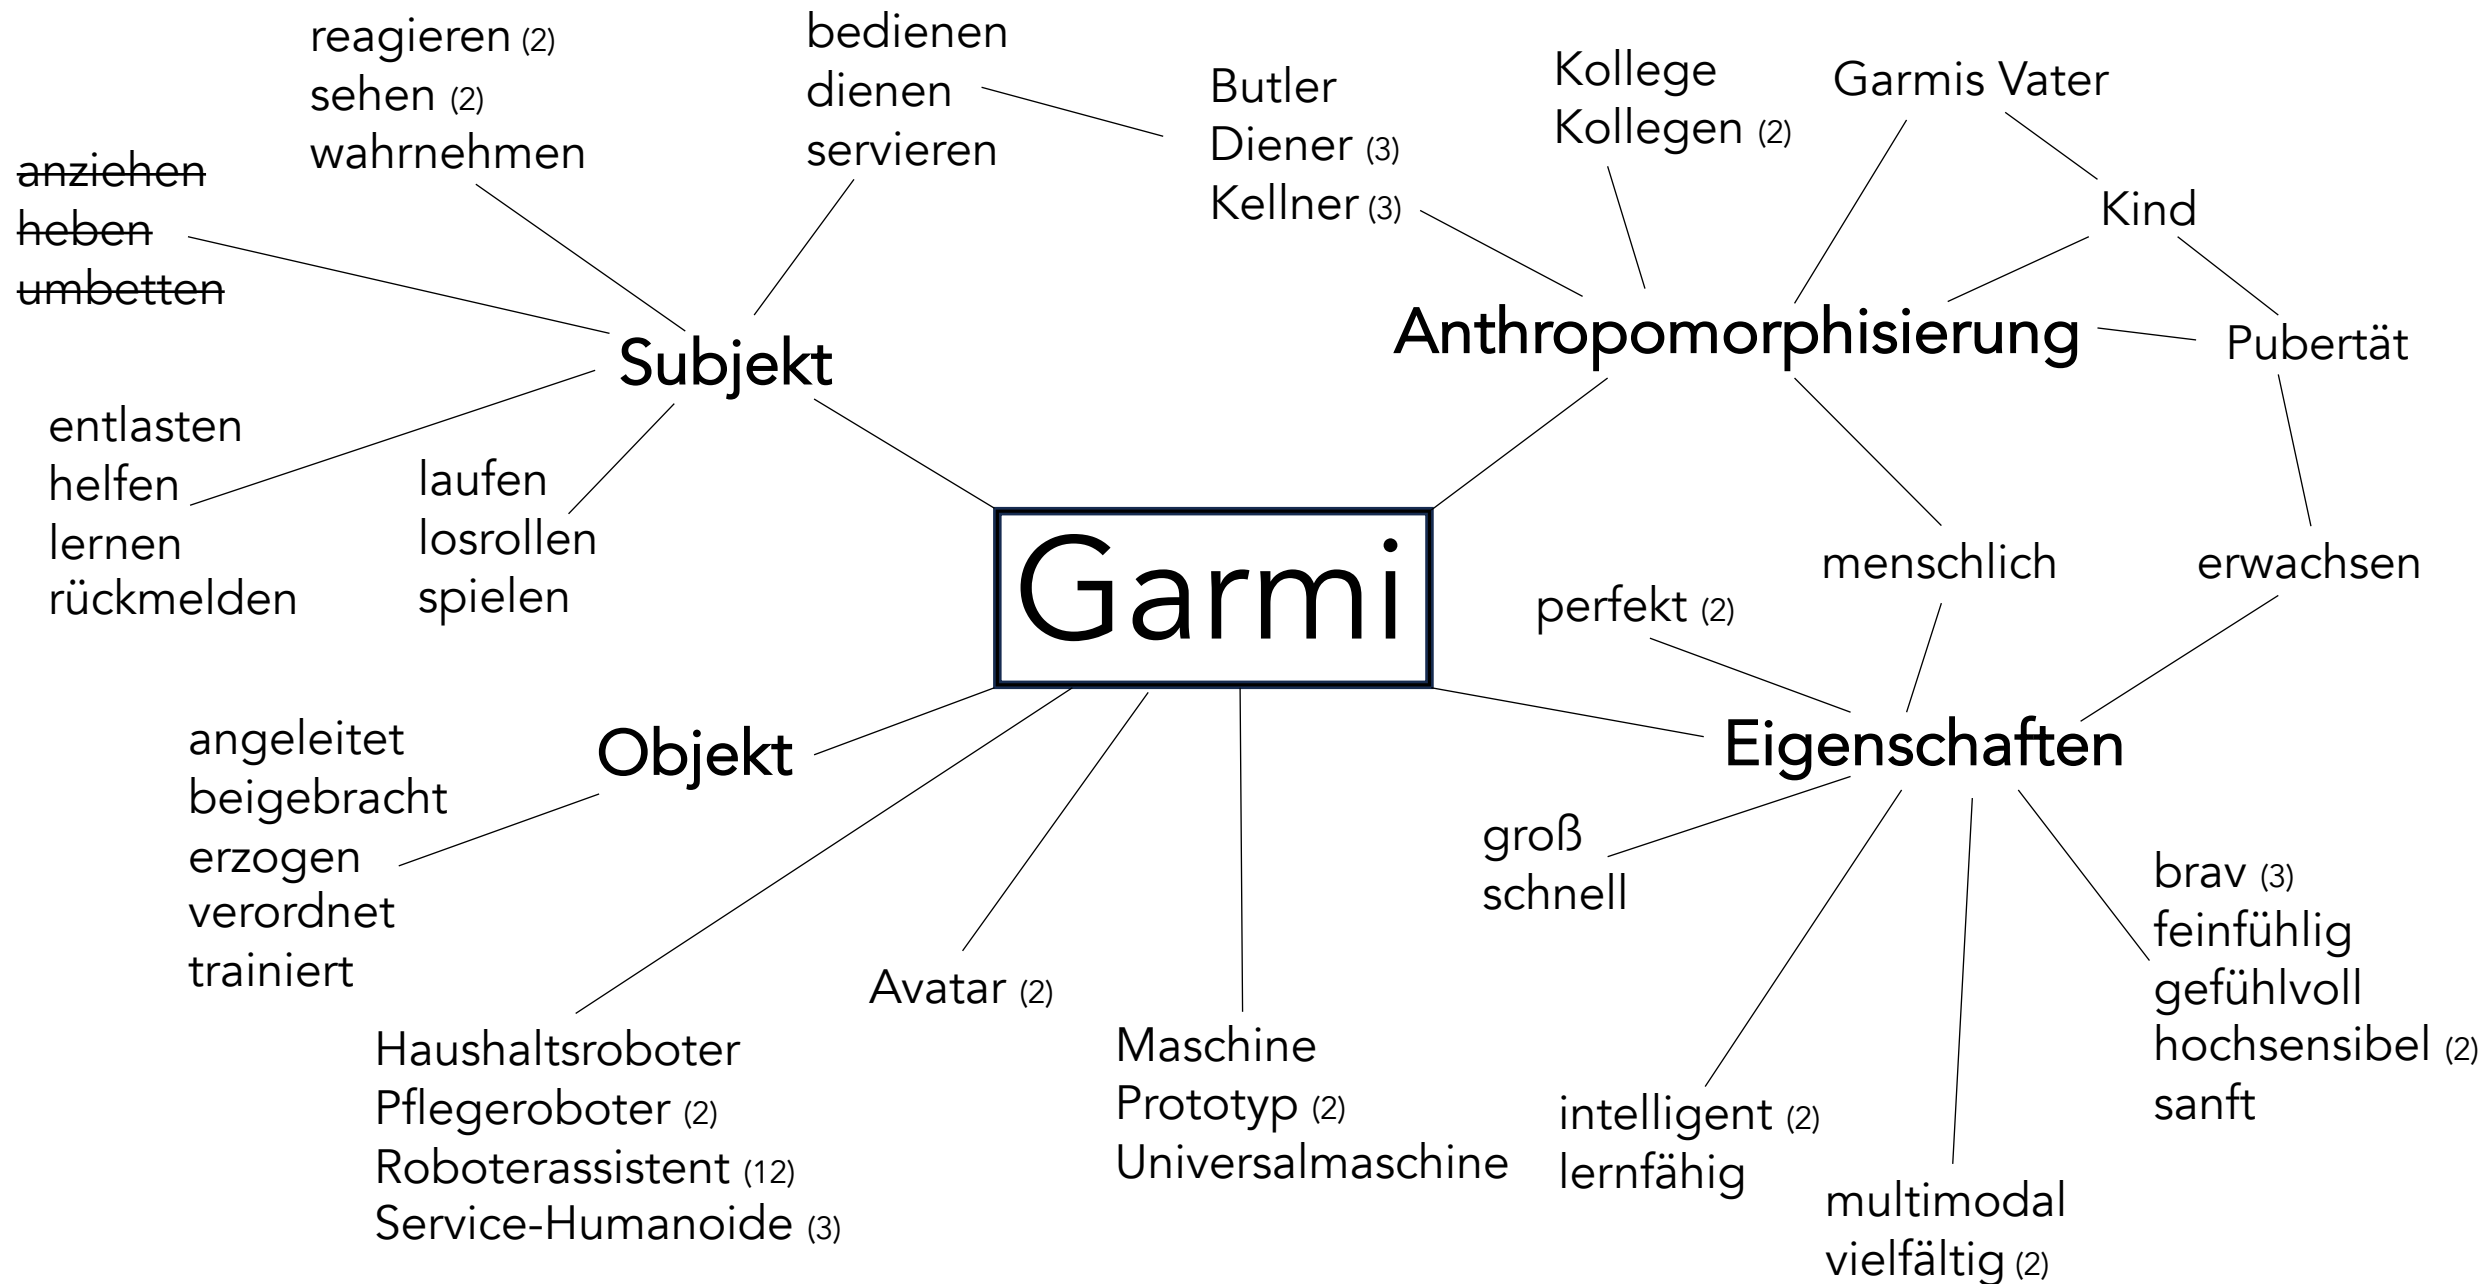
reagieren (2)
sehen (2)
wahrnehmen

bedienen
dienen
servieren

Butler
Diener (3)
Kellner (3)

Kollege
Kollegen (2)

Garmis Vater

anziehen
heben
umbetten

Kind

Subjekt

Anthropomorphisierung

Pubertät

entlasten
helfen
lernen
rückmelden

laufen
losrollen
spielen

Garmi

menschlich

erwachsen

perfekt (2)

angeleitet
beigebracht
erzogen
verordnet
trainiert

Objekt

Eigenschaften

groß
schnell

brav (3)
feinfühlig
gefühlvoll
hochsensibel (2)
sanft

Avatar (2)

Haushaltsroboter
Pflegeroboter (2)
Roboterassistent (12)
Service-Humanoide (3)

Maschine
Prototyp (2)
Universalmaschine

intelligent (2)
lernfähig

multimodal
vielfältig (2)